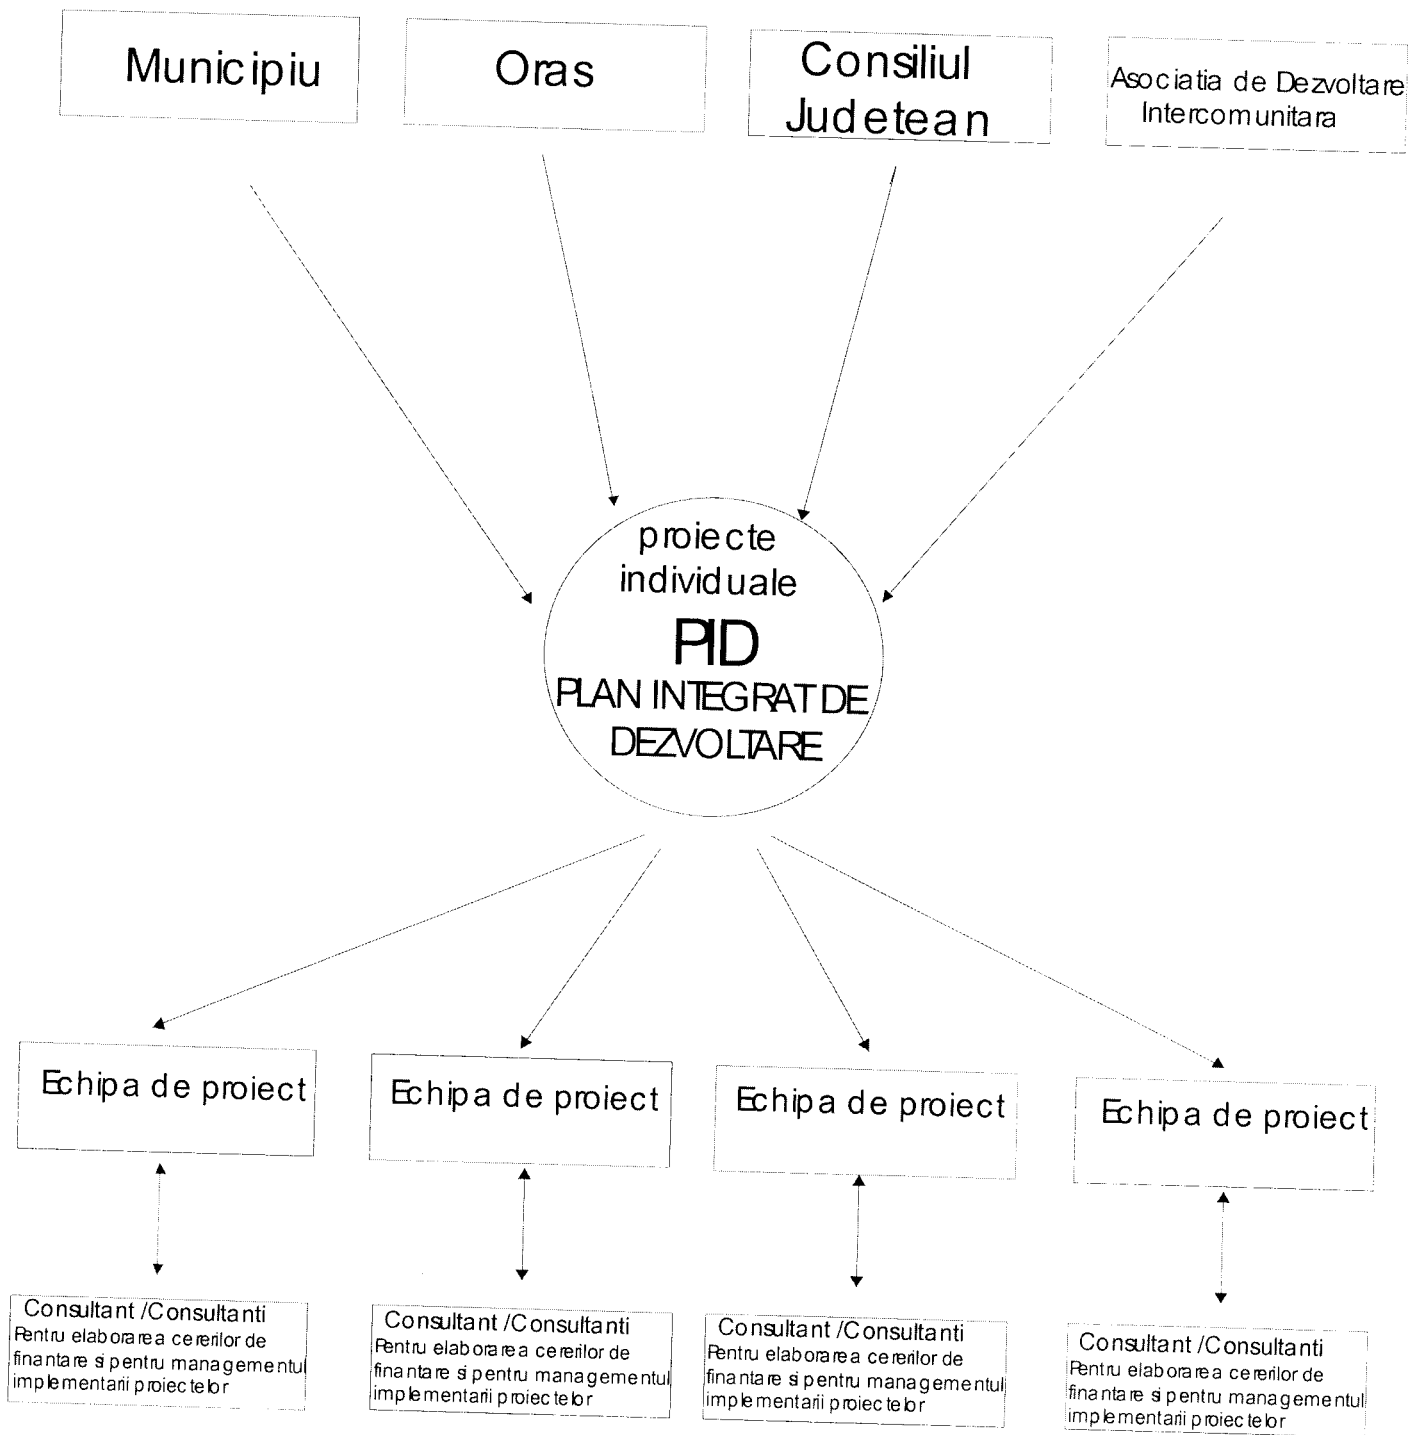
Municipiu

Oras

Consiliul Judetean

Asociatia de Dezvoltare Intercomunitara

proiecte individuale
PID
PLAN INTEGRAT DE DEZVOLTARE

Echipa de proiect

Echipa de proiect

Echipa de proiect

Echipa de proiect

Consultant /Consultanti
Pentru elaborarea cererilor de finantare si pentru managementul implementarii proiectelor

Consultant /Consultanti
Pentru elaborarea cererilor de finantare si pentru managementul implementarii proiectelor

Consultant /Consultanti
Pentru elaborarea cererilor de finantare si pentru managementul implementarii proiectelor

Consultant /Consultanti
Pentru elaborarea cererilor de finantare si pentru managementul implementarii proiectelor